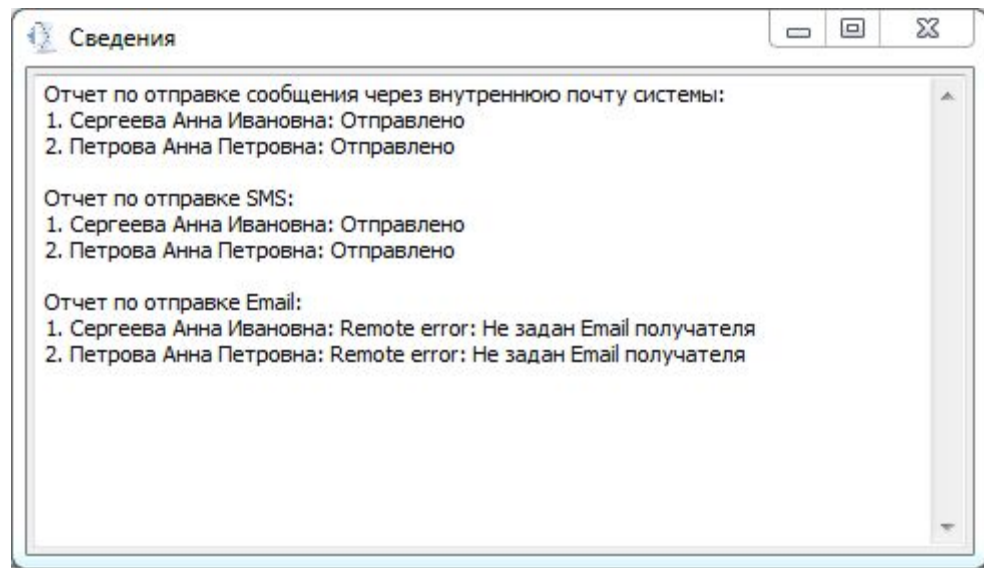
Сведения

Отчет по отправке сообщения через внутреннюю почту системы:
1. Сергеева Анна Ивановна: Отправлено
2. Петрова Анна Петровна: Отправлено

Отчет по отправке SMS:
1. Сергеева Анна Ивановна: Отправлено
2. Петрова Анна Петровна: Отправлено

Отчет по отправке Email:
1. Сергеева Анна Ивановна: Remote error: Не задан Email получателя
2. Петрова Анна Петровна: Remote error: Не задан Email получателя